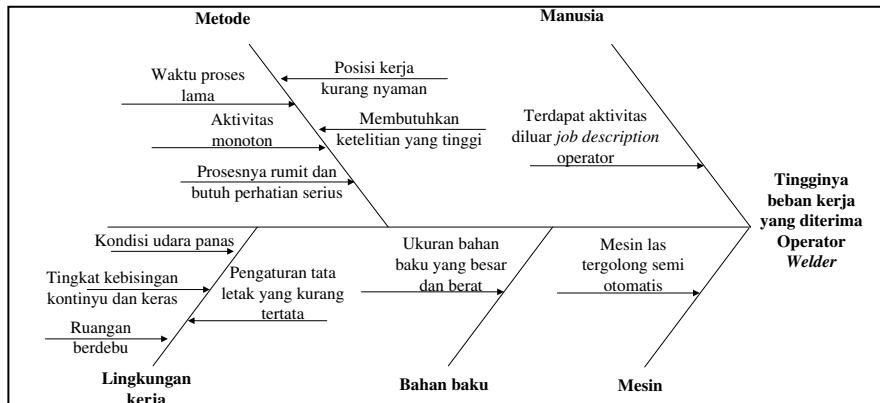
Metode

Manusia

Waktu proses lama

Posisi kerja kurang nyaman

Aktivitas monoton

Membutuhkan ketelitian yang tinggi

Prosesnya rumit dan butuh perhatian serius

Terdapat aktivitas diluar *job description* operator

Tingginya beban kerja yang diterima Operator *Welder*

Kondisi udara panas

Tingkat kebisingan kontinyu dan keras

Pengaturan tata letak yang kurang tertata

Ruangan berdebu

Ukuran bahan baku yang besar dan berat

Mesin las tergolong semi otomatis

Lingkungan kerja

Bahan baku

Mesin